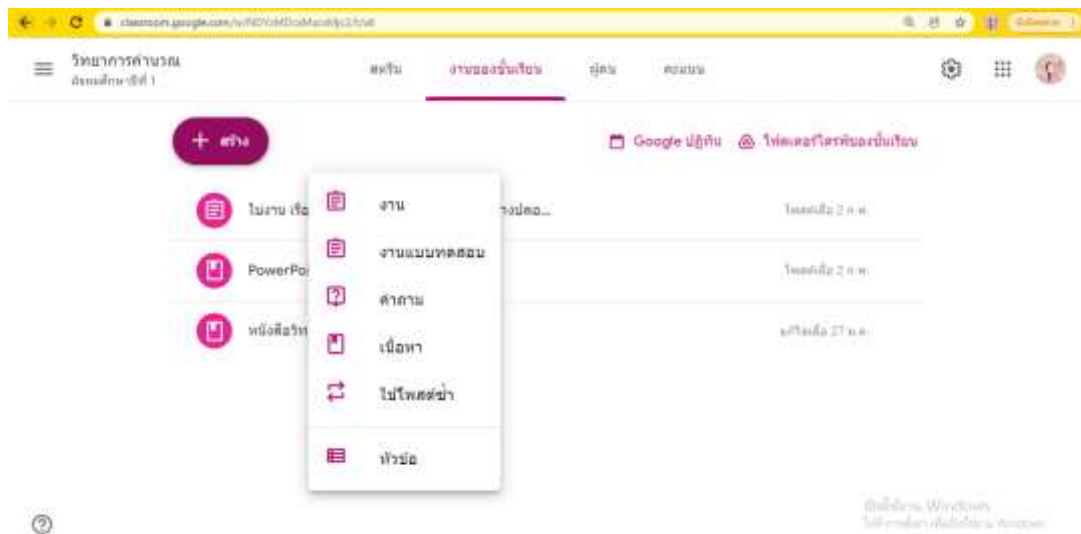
classroom.google.com/u/0/NDYxMDcxMzcxMjc2/t/all

วิทยาการคำนวณ
มัธยมศึกษาปีที่ 1

สตรีม งานของชั้นเรียน บุคคล คะแนน

+ สร้าง

Google ปฏิทิน โฟลเดอร์ไดรฟ์ของชั้นเรียน

ใบงาน เรื่อง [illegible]งปลอ... โพสต์เมื่อ 2 ก.พ.

PowerPo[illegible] โพสต์เมื่อ 2 ก.พ.

หนังสือวิท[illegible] แก้ไขเมื่อ 27 ม.ค.

งาน
งานแบบทดสอบ
คำถาม
เนื้อหา
ใช้โพสต์ซ้ำ
หัวข้อ

เปิดใช้งาน Windows
ไปที่การตั้งค่า เพื่อเปิดใช้งาน Windows